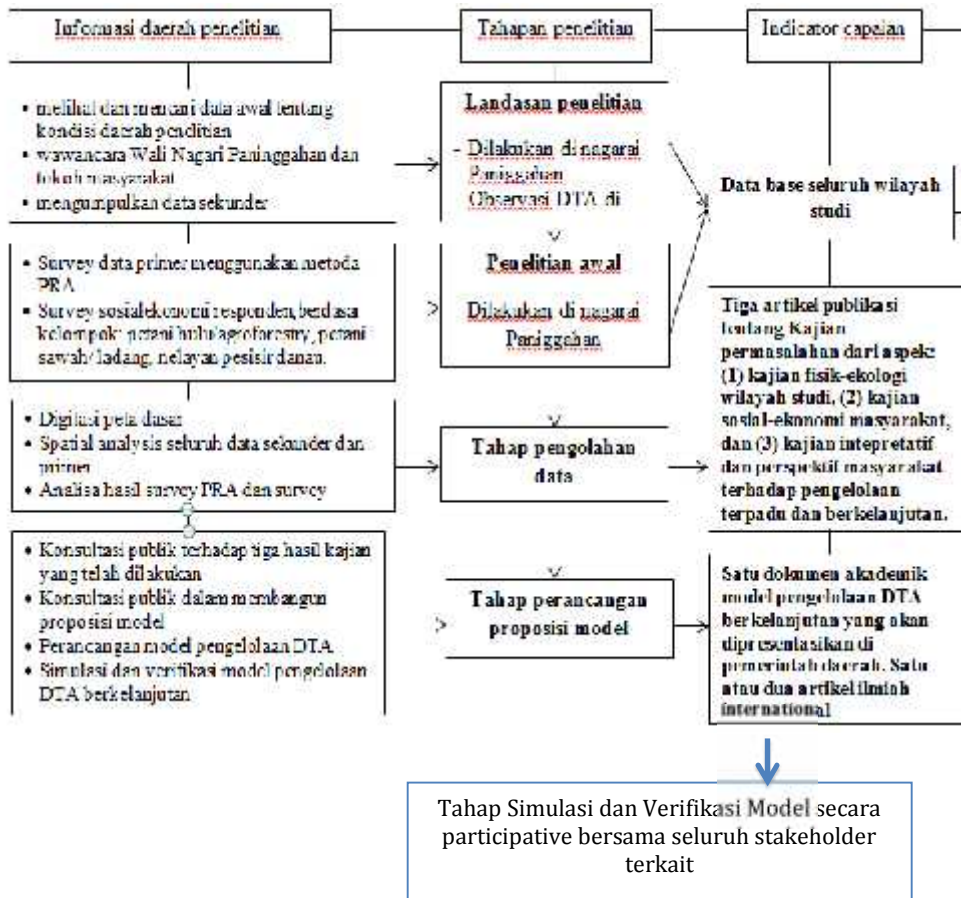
Informasi daerah penelitian

Tahapan penelitian

Indicator capaian

• melihat dan mencari data awal tentang kondisi daerah penelitian
• wawancara Wali Nagari Paninggahan dan tokoh masyarakat
• mengumpulkan data sekunder

Landasan penelitian

- Dilakukan di nagarai Paninggahan Observasi DTA di

Data base seluruh wilayah studi

• Survey data primer menggunakan metoda PRA
• Survey sosialekonomi responden berdasa kelompok: petani hulu/agroforestry, petani sawah/ladang, nelayan pesisir danau.

Penelitian awal

Dilakukan di nagarai Paninggahan

Tiga artikel publikasi tentang Kajian permasalahan dari aspek: (1) kajian fisik-ekologi wilayah studi, (2) kajian sosial-ekonomi masyarakat, dan (3) kajian intepretatif dan perspektif masyarakat terhadap pengelolaan terpadu dan berkelanjutan.

• Digitasi peta dasar
• Spatial analysis seluruh data sekunder dan primer
• Analisa hasil survey PRA dan survey

Tahap pengolahan data

• Konsultasi publik terhadap tiga hasil kajian yang telah dilakukan
• Konsultasi publik dalam membangun proposisi model
• Perancangan model pengelolaan DTA
• Simulasi dan verifikasi model pengelolaan DTA berkelanjutan

Tahap perancangan proposisi model

Satu dokumen akademik model pengelolaan DTA berkelanjutan yang akan dipresentasikan di pemerintah daerah. Satu atau dua artikel ilmiah international

Tahap Simulasi dan Verifikasi Model secara participative bersama seluruh stakeholder terkait